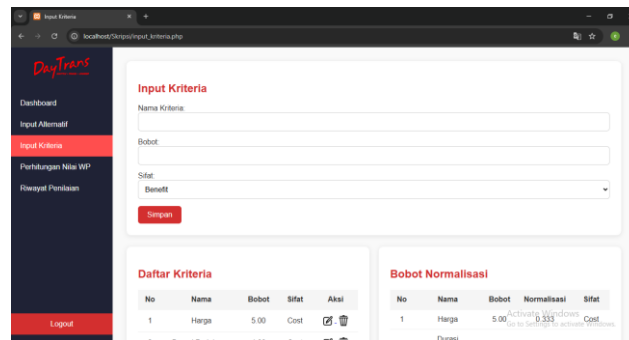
Input Kriteria

localhost/Skripsi/input_kriteria.php

DayTrans

Dashboard
Input Alternatif
Input Kriteria
Perhitungan Nilai WP
Riwayat Penilaian

Logout

Input Kriteria

Nama Kriteria:

Bobot:

Sifat:

Benefit

Simpan

Daftar Kriteria

| No | Nama | Bobot | Sifat | Aksi |
|---|---|---|---|---|
| 1 | Harga | 5.00 | Cost | |

Bobot Normalisasi

| No | Nama | Bobot | Normalisasi | Sifat |
|---|---|---|---|---|
| 1 | Harga | 5.00 | 0.333 | Cost |
| | Durasi | | | |

Activate Windows
Go to Settings to activate Windows.